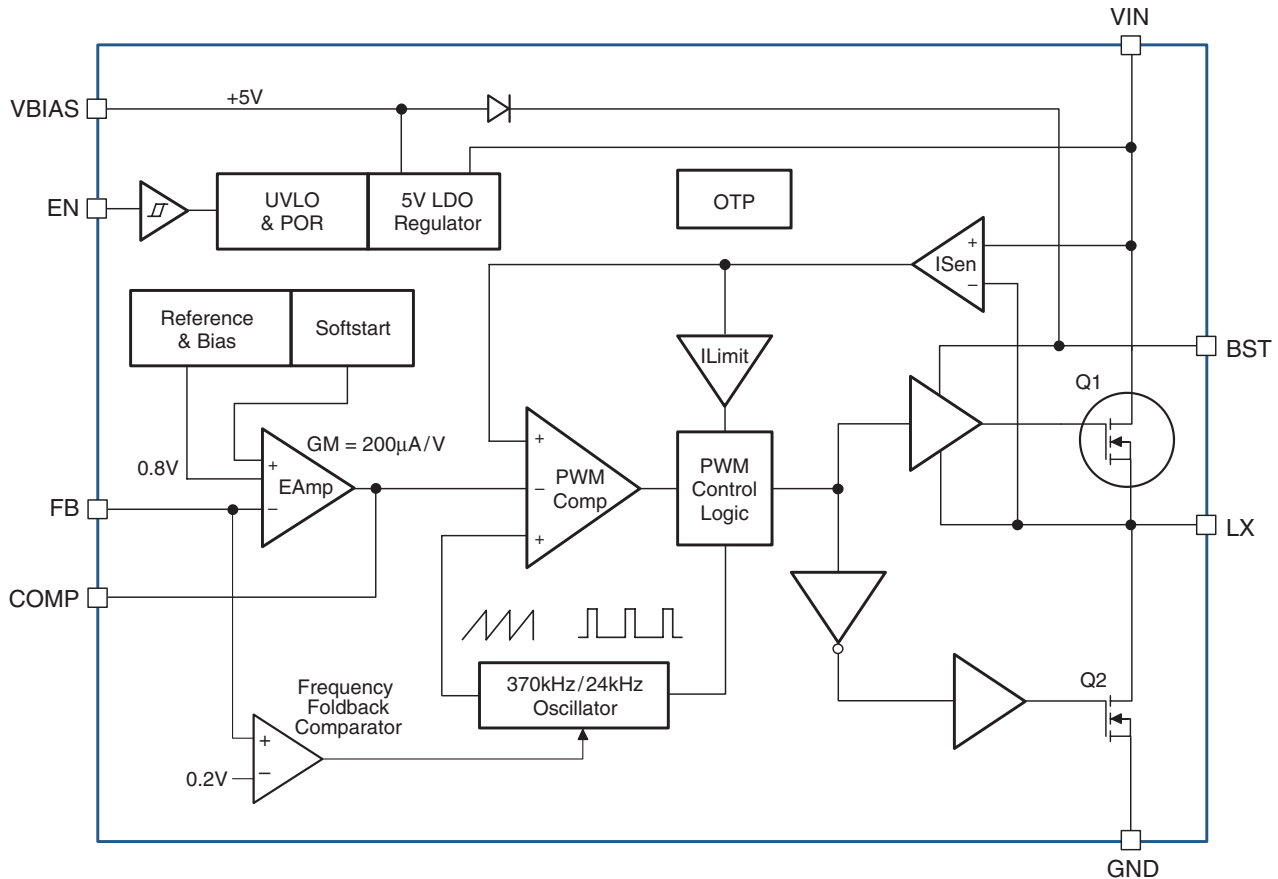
VIN

VBIAS

+5V

EN

UVLO & POR

5V LDO Regulator

OTP

ISen

+

−

Reference & Bias

Softstart

ILimit

BST

Q1

GM = 200µA/V

0.8V

+

EAmp

−

+

−

PWM Comp

+

PWM Control Logic

FB

LX

COMP

Frequency Foldback Comparator

370kHz/24kHz Oscillator

Q2

+

0.2V

−

GND